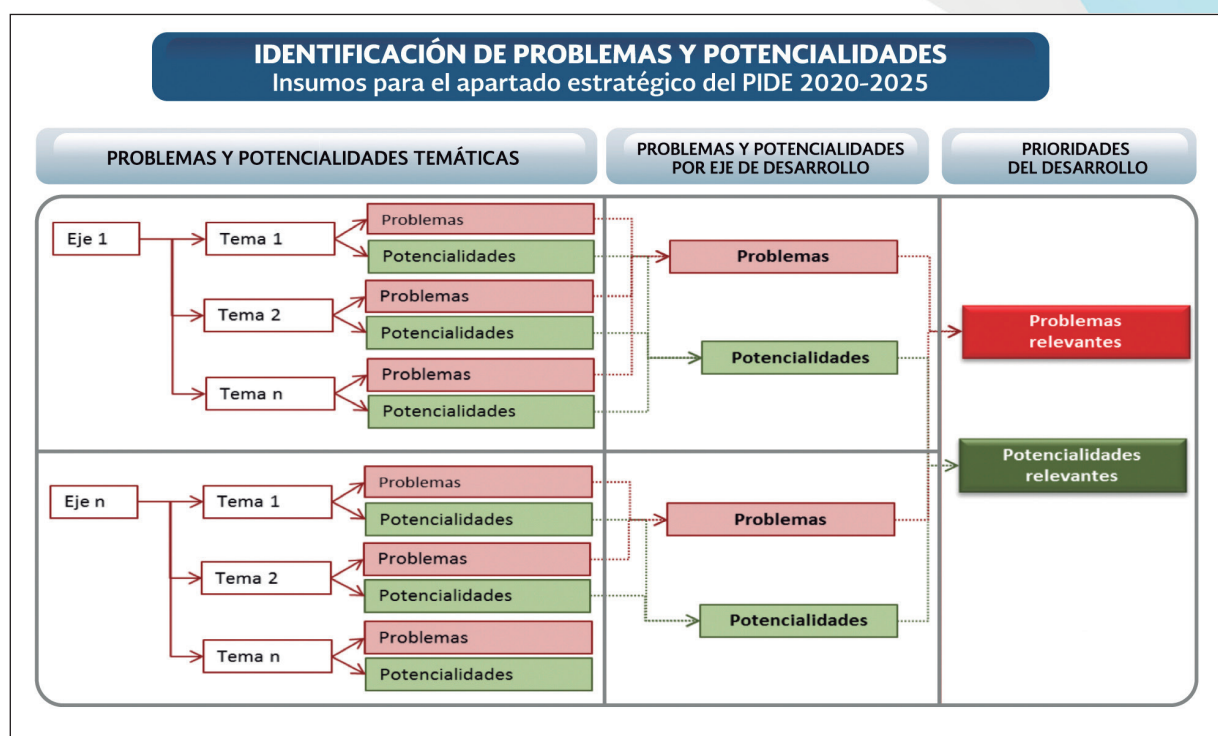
IDENTIFICACIÓN DE PROBLEMAS Y POTENCIALIDADES
Insumos para el apartado estratégico del PIDE 2020-2025

PROBLEMAS Y POTENCIALIDADES TEMÁTICAS

PROBLEMAS Y POTENCIALIDADES POR EJE DE DESARROLLO

PRIORIDADES DEL DESARROLLO

Eje 1
Tema 1
Problemas
Potencialidades
Tema 2
Problemas
Potencialidades
Tema n
Problemas
Potencialidades

Problemas
Potencialidades

Problemas relevantes

Potencialidades relevantes

Eje n
Tema 1
Problemas
Potencialidades
Tema 2
Problemas
Potencialidades
Tema n
Problemas
Potencialidades

Problemas
Potencialidades